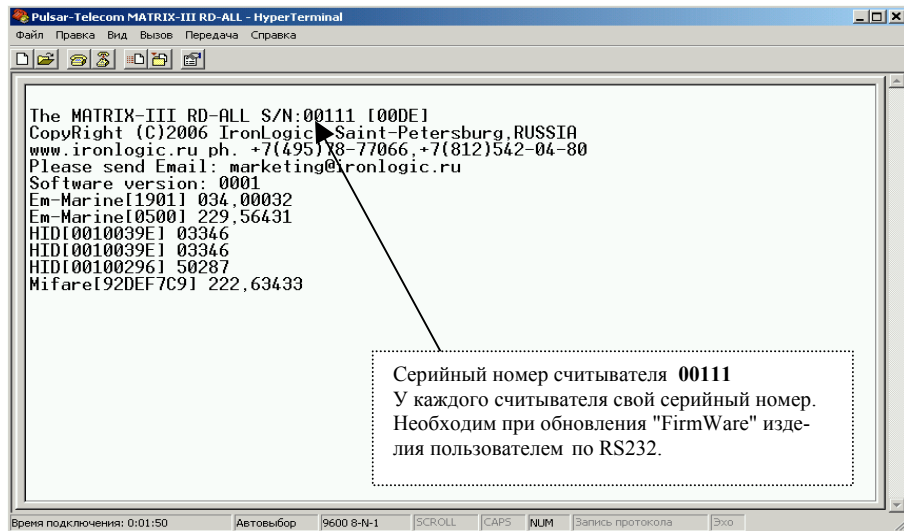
Pulsar-Telecom MATRIX-III RD-ALL - HyperTerminal

Файл Правка Вид Вызов Передача Справка

The MATRIX-III RD-ALL S/N:00111 [00DE]
CopyRight (C)2006 IronLogic Saint-Petersburg,RUSSIA
www.ironlogic.ru ph. +7(495)78-77066,+7(812)542-04-80
Please send Email: marketing@ironlogic.ru
Software version: 0001
Em-Marine[1901] 034,00032
Em-Marine[0500] 229,56431
HID[0010039E] 03346
HID[0010039E] 03346
HID[00100296] 50287
Mifare[92DEF7C9] 222,63433

Серийный номер считывателя **00111**
У каждого считывателя свой серийный номер. Необходим при обновления "FirmWare" изделия пользователем по RS232.

Время подключения: 0:01:50 | Автовыбор | 9600 8-N-1 | SCROLL | CAPS | NUM | Запись протокола | Эхо